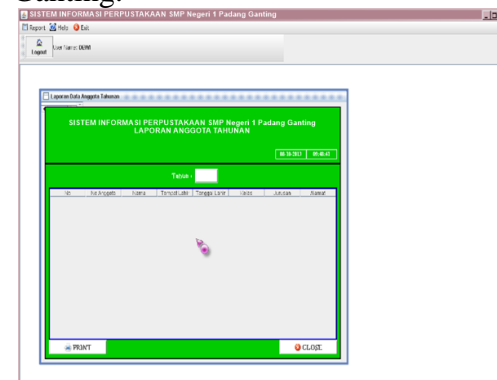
Ganting.

SISTEM INFORMASI PERPUSTAKAAN SMP Negeri 1 Padang Ganting

Report Help Exit

Logout User Name: DEWI

Laporan Data Anggota Tahunan

SISTEM INFORMASI PERPUSTAKAAN SMP Negeri 1 Padang Ganting
LAPORAN ANGGOTA TAHUNAN

08-19-2013 09:40:43

Tahun :

| No | No Anggota | Nama | Tempat Lahir | Tanggal Lahir | Kelas | Jurusan | Alamat |
|---|---|---|---|---|---|---|---|

PRINT

CLOSE